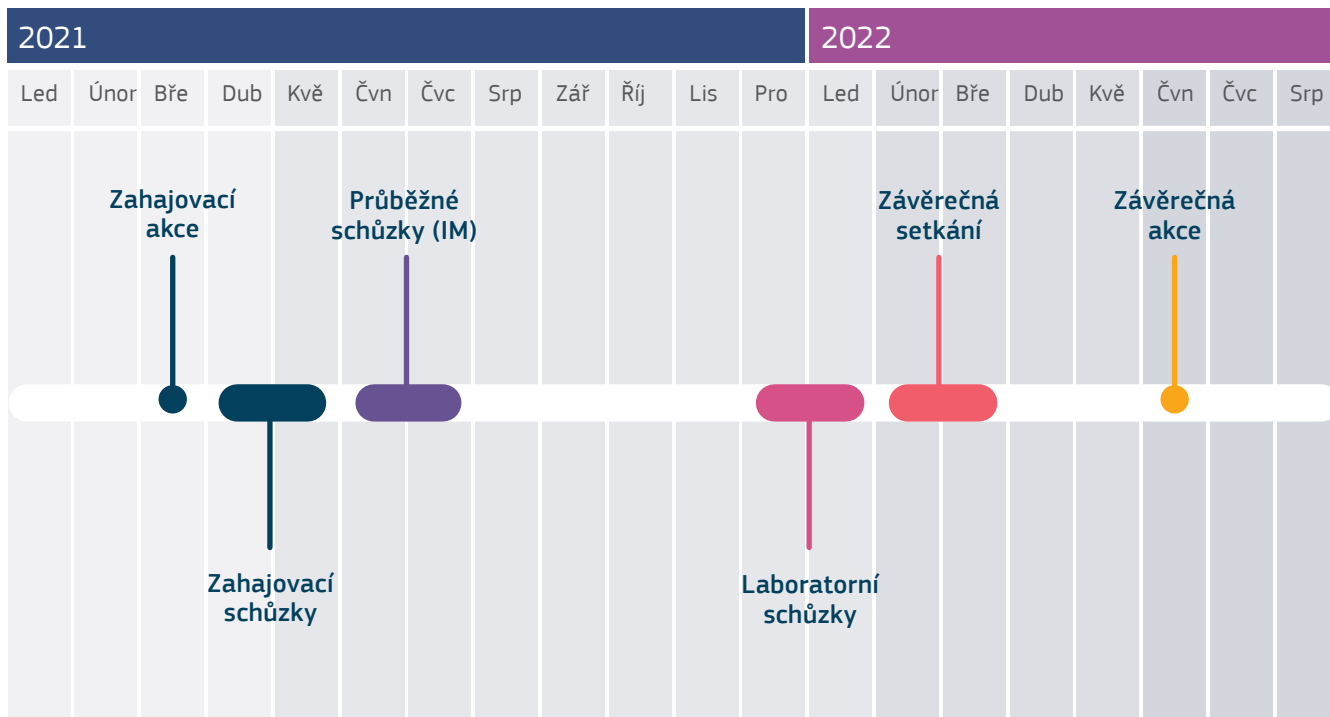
2021

2022

| Led | Únor | Bře | Dub | Kvě | Čvn | Čvc | Srp | Zář | Říj | Lis | Pro | Led | Únor | Bře | Dub | Kvě | Čvn | Čvc | Srp |
|---|---|---|---|---|---|---|---|---|---|---|---|---|---|---|---|---|---|---|---|

Zahajovací akce

Průběžné schůzky (IM)

Závěrečná setkání

Závěrečná akce

Zahajovací schůzky

Laboratorní schůzky